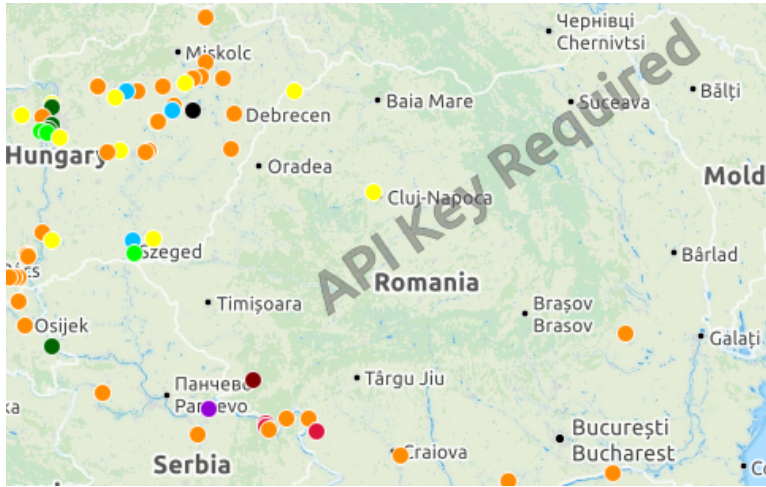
Miskolc
Чернівці
Chernivtsi
Baia Mare
Suceava
Bălţi
Debrecen
Hungary
Oradea
Cluj-Napoca
Mold
Szeged
Bârlad
Romania
Timişoara
Braşov
Brasov
Osijek
Galaţi
Панчево
Pančevo
Târgu Jiu
Serbia
Craiova
Bucureşti
Bucharest
API Key Required